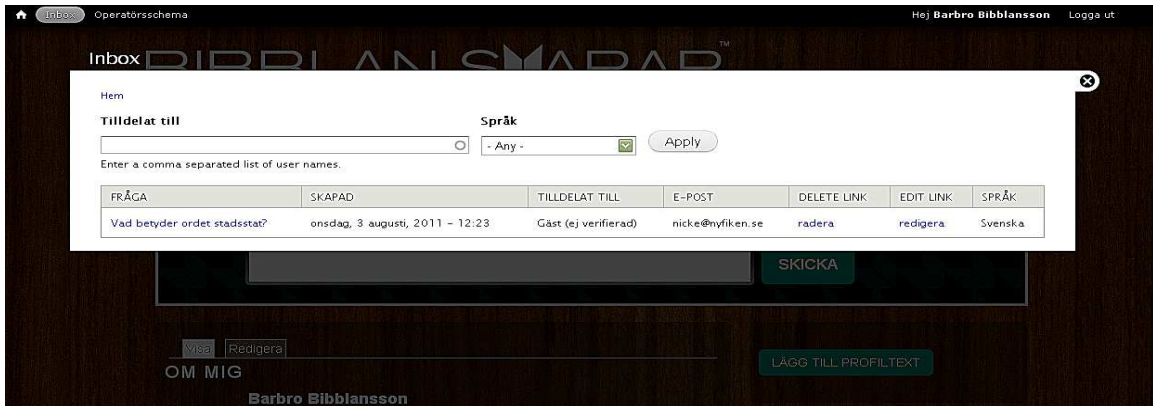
Inbox Operatörsschema

Hej **Barbro Bibblansson** Logga ut

Inbox BIBBLAN SVARAR™

Hem

**Tilldelat till**

Enter a comma separated list of user names.

**Språk**

- Any -

Apply

| FRÅGA | SKAPAD | TILLDELAT TILL | E-POST | DELETE LINK | EDIT LINK | SPRÅK |
|---|---|---|---|---|---|---|
| Vad betyder ordet stadsstat? | onsdag, 3 augusti, 2011 - 12:23 | Gäst (ej verifierad) | nicke@nyfiken.se | radera | redigera | Svenska |

SKICKA

Visa Redigera

OM MIG

LÄGG TILL PROFILTEXT

Barbro Bibblansson